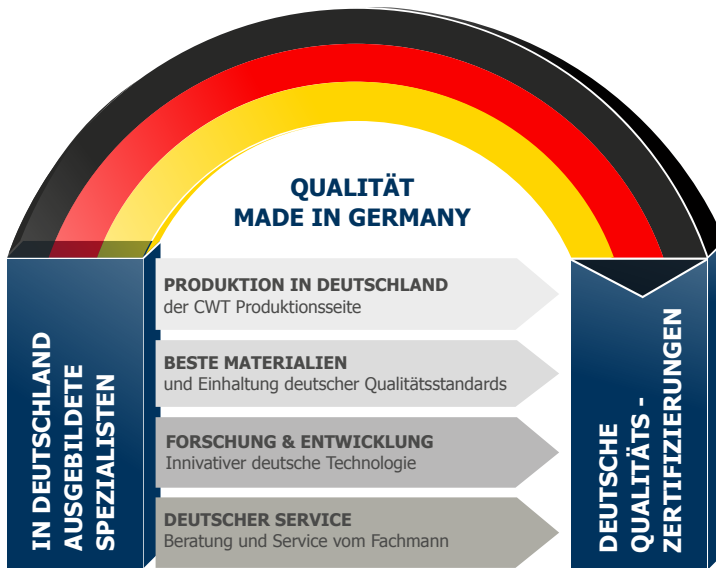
QUALITÄT
MADE IN GERMANY

IN DEUTSCHLAND AUSGEBILDETE SPEZIALISTEN

PRODUKTION IN DEUTSCHLAND
der CWT Produktionsseite

BESTE MATERIALIEN
und Einhaltung deutscher Qualitätsstandards

FORSCHUNG & ENTWICKLUNG
Innivativer deutsche Technologie

DEUTSCHER SERVICE
Beratung und Service vom Fachmann

DEUTSCHE QUALITÄTS - ZERTIFIZIERUNGEN